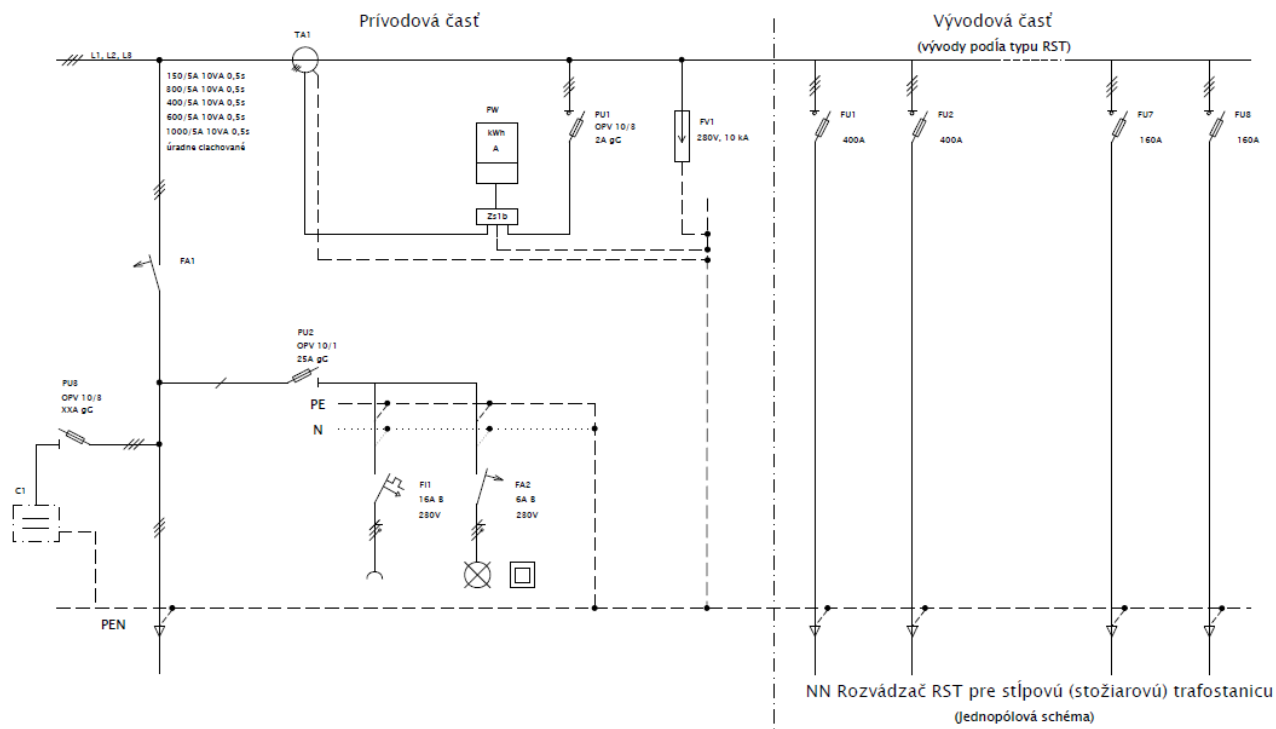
Prívodová časť

Vývodová časť
(vývody podľa typu RST)

L1, L2, L3

TA1

150/5A 10VA 0,5s
300/5A 10VA 0,5s
400/5A 10VA 0,5s
600/5A 10VA 0,5s
1000/5A 10VA 0,5s
úradne ciachované

PW
kWh
A
Zs1b

PU1
OPV 10/3
2A gG

FV1
280V, 10 kA

FU1
400A

FU2
400A

FU7
160A

FU8
160A

FA1

PU2
OPV 10/1
25A gG

PE
N

PU3
OPV 10/3
XXA gG

C1

FI1
16A B
230V

FA2
6A B
230V

PEN

NN Rozvádzač RST pre stĺpovú (stožiarovú) trafostanicu
(Jednopólová schéma)